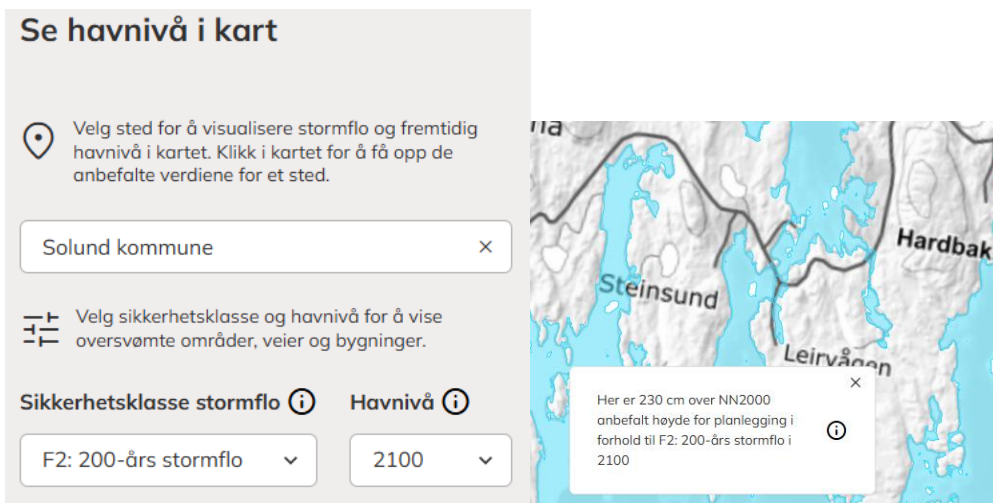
Se havnivå i kart

Velg sted for å visualisere stormflo og fremtidig havnivå i kartet. Klikk i kartet for å få opp de anbefalte verdiene for et sted.

Solund kommune ×

Velg sikkerhetsklasse og havnivå for å vise oversvømte områder, veier og bygninger.

Sikkerhetsklasse stormflo

Havnivå

F2: 200-års stormflo

2100

na

Hardbak

Steinsund

Leirvågen

×

Her er 230 cm over NN2000 anbefalt høyde for planlegging i forhold til F2: 200-års stormflo i 2100